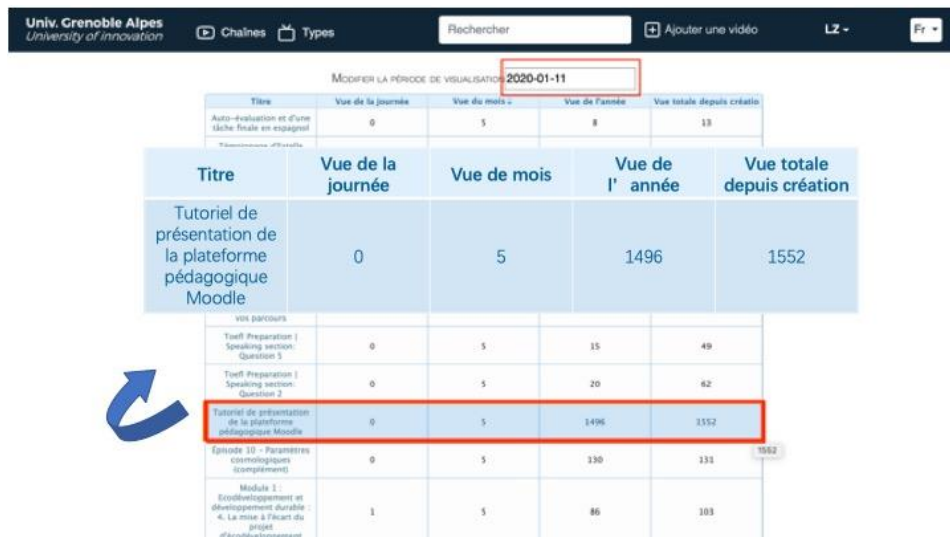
Univ. Grenoble Alpes
University of innovation

Chaînes Types

Rechercher

Ajouter une vidéo

LZ

Fr

MODIFIER LA PÉRIODE DE VISUALISATION 2020-01-11

| Titre | Vue de la journée | Vue du mois | Vue de l'année | Vue totale depuis création |
|---|---|---|---|---|
| Auto-évaluation et d'une tâche finale en espagnol | 0 | 5 | 8 | 13 |
| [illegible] | | | | |
| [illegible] vos parcours | | | | |
| Toefl Preparation \| Speaking section: Question 5 | 0 | 5 | 15 | 49 |
| Toefl Preparation \| Speaking section: Question 2 | 0 | 5 | 20 | 62 |
| Tutoriel de présentation de la plateforme pédagogique Moodle | 0 | 5 | 1496 | 1552 |
| Épisode 10 - Paramètres cosmologiques (complément) | 0 | 5 | 130 | 131 |
| Module 1 : Ecodéveloppement et développement durable : 4. La mise à l'écart du projet d'écodéveloppement | 1 | 5 | 86 | 103 |

1552

| Titre | Vue de la journée | Vue de mois | Vue de l' année | Vue totale depuis création |
|---|---|---|---|---|
| Tutoriel de présentation de la plateforme pédagogique Moodle | 0 | 5 | 1496 | 1552 |